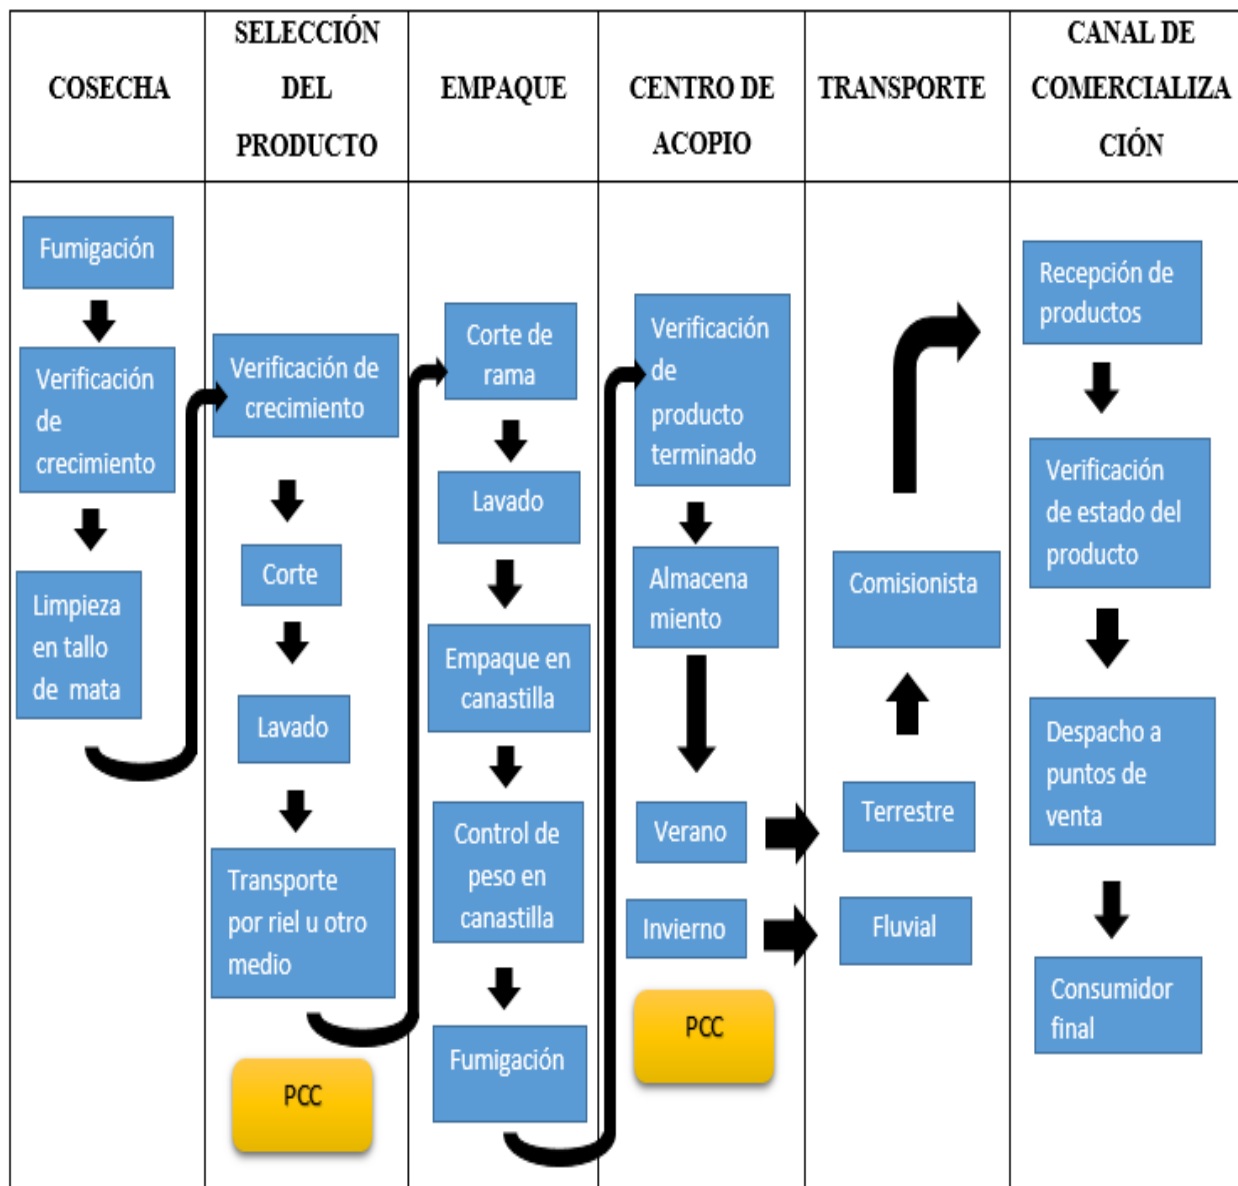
| COSECHA | SELECCIÓN DEL PRODUCTO | EMPAQUE | CENTRO DE ACOPIO | TRANSPORTE | CANAL DE COMERCIALIZACIÓN |
|---|---|---|---|---|---|
| Fumigación | Verificación de crecimiento | Corte de rama | Verificación de producto terminado | Comisionista | Recepción de productos |
| Verificación de crecimiento | Corte | Lavado | Almacenamiento | Terrestre | Verificación de estado del producto |
| Limpieza en tallo de mata | Lavado | Empaque en canastilla | Verano | Fluvial | Despacho a puntos de venta |
| | Transporte por riel u otro medio | Control de peso en canastilla | Invierno | | Consumidor final |
| | PCC | Fumigación | PCC | | |